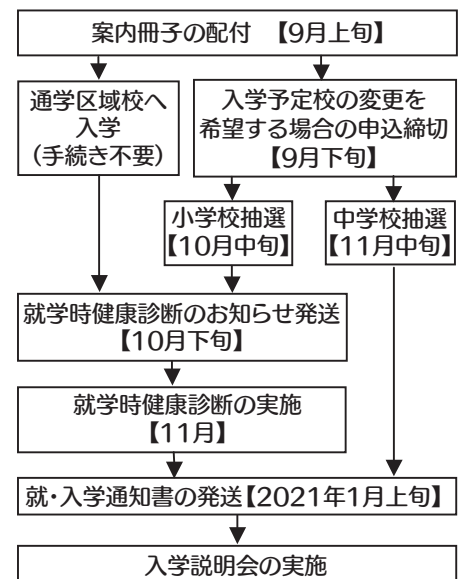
案内冊子の配付　【9月上旬】

通学区域校へ入学（手続き不要）

入学予定校の変更を希望する場合の申込締切【9月下旬】

小学校抽選【10月中旬】

中学校抽選【11月中旬】

就学時健康診断のお知らせ発送【10月下旬】

就学時健康診断の実施【11月】

就・入学通知書の発送【2021年1月上旬】

入学説明会の実施